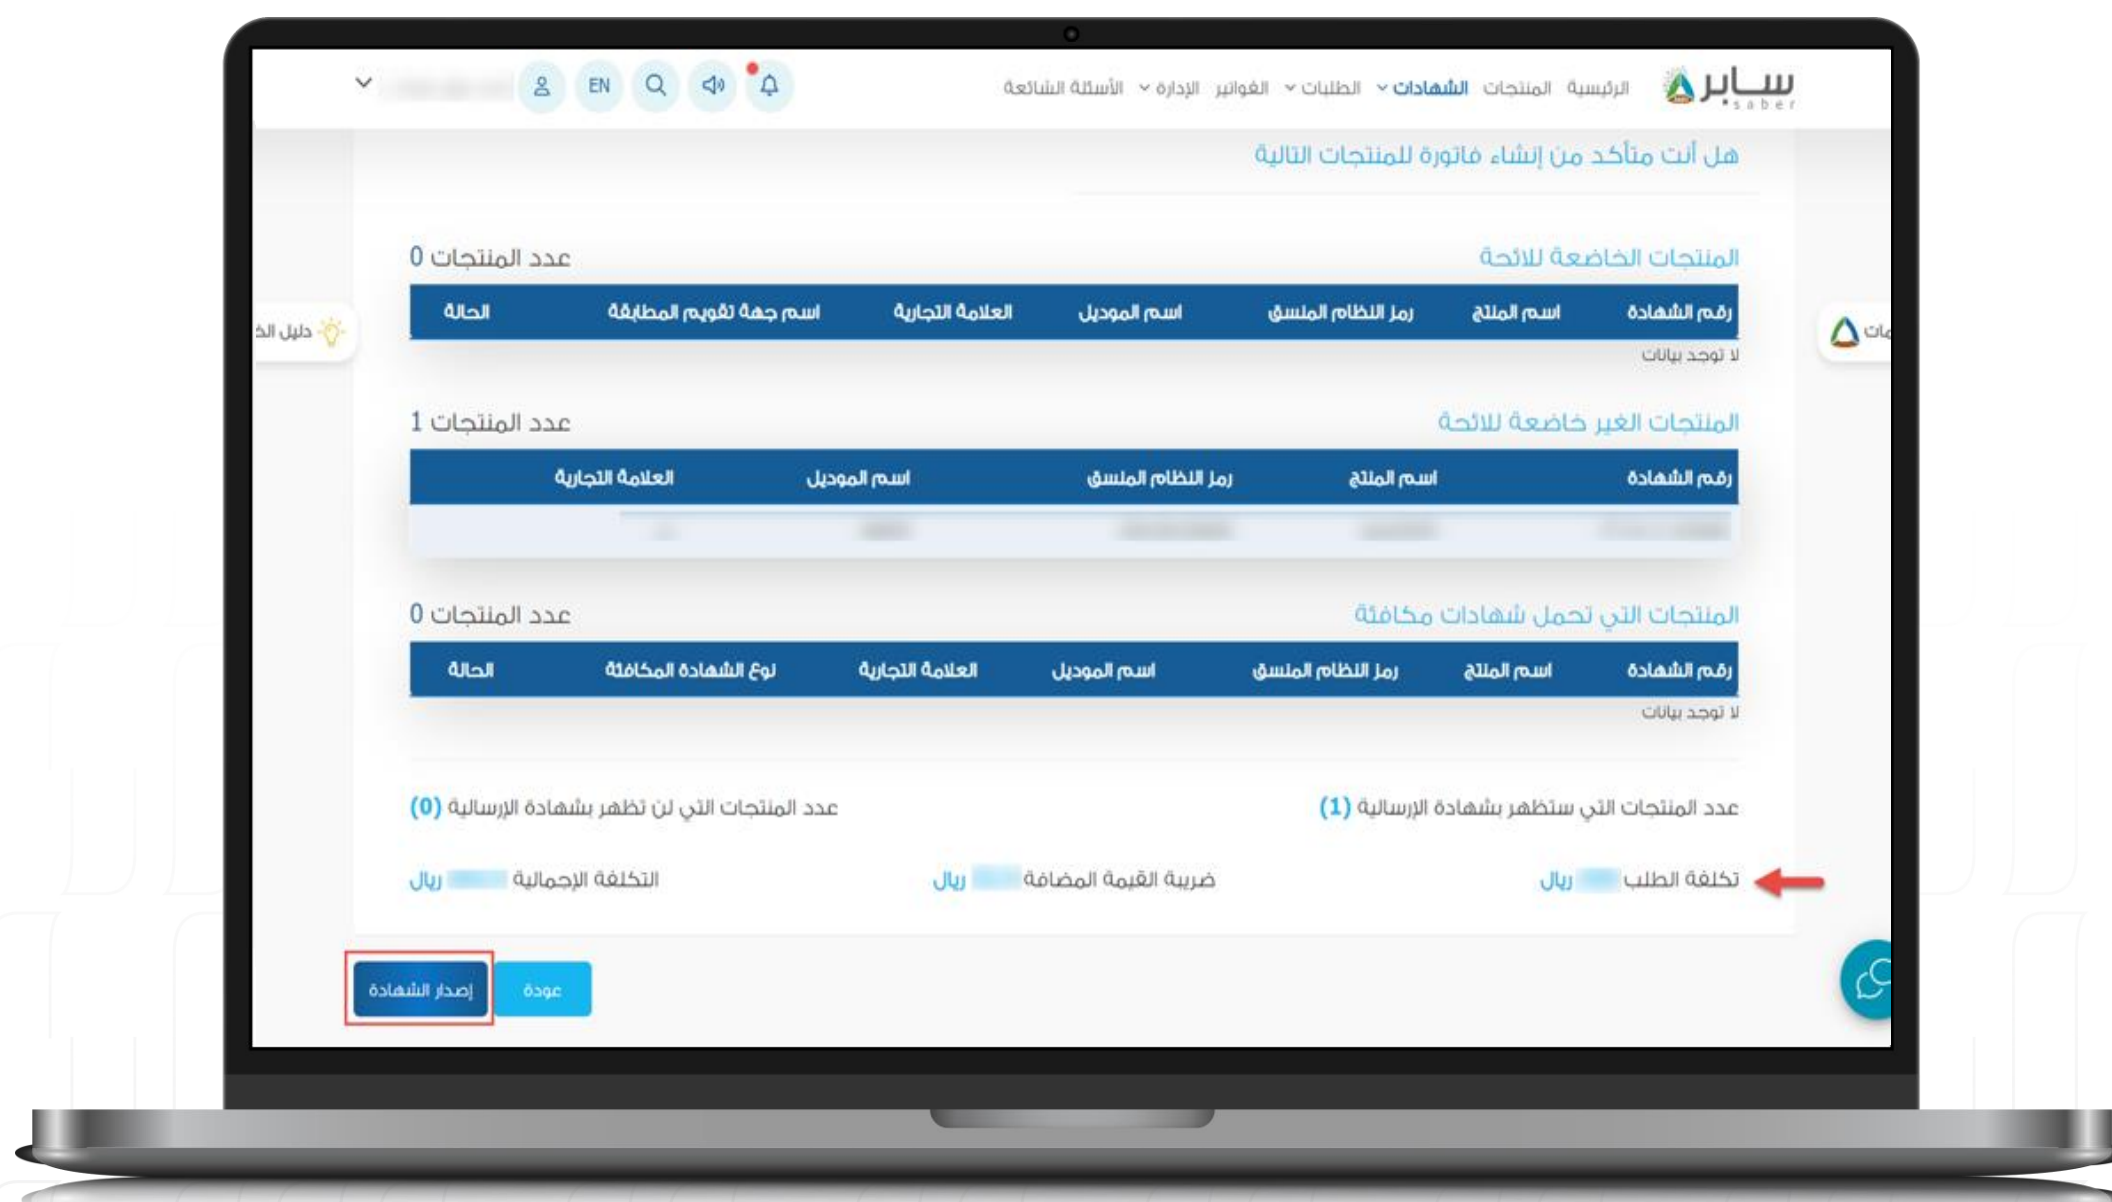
سابر saber الرئيسية المنتجات الشهادات الطلبات الفواتير الإدارة الأسئلة الشائعة

EN

هل أنت متأكد من إنشاء فاتورة للمنتجات التالية

المنتجات الخاضعة للائحة

عدد المنتجات 0

| رقم الشهادة | اسم المنتج | رمز النظام المنسق | اسم الموديل | العلامة التجارية | اسم جهة تقويم المطابقة | الحالة |
|---|---|---|---|---|---|---|

لا توجد بيانات

دليل الـ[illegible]

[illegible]ات

المنتجات الغير خاضعة للائحة

عدد المنتجات 1

| رقم الشهادة | اسم المنتج | رمز النظام المنسق | اسم الموديل | العلامة التجارية |
|---|---|---|---|---|
| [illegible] | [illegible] | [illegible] | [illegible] | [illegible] |

المنتجات التي تحمل شهادات مكافئة

عدد المنتجات 0

| رقم الشهادة | اسم المنتج | رمز النظام المنسق | اسم الموديل | العلامة التجارية | نوع الشهادة المكافئة | الحالة |
|---|---|---|---|---|---|---|

لا توجد بيانات

عدد المنتجات التي ستظهر بشهادة الإرسالية (1)

عدد المنتجات التي لن تظهر بشهادة الإرسالية (0)

تكلفة الطلب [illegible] ريال

ضريبة القيمة المضافة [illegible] ريال

التكلفة الإجمالية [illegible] ريال

عودة

إصدار الشهادة